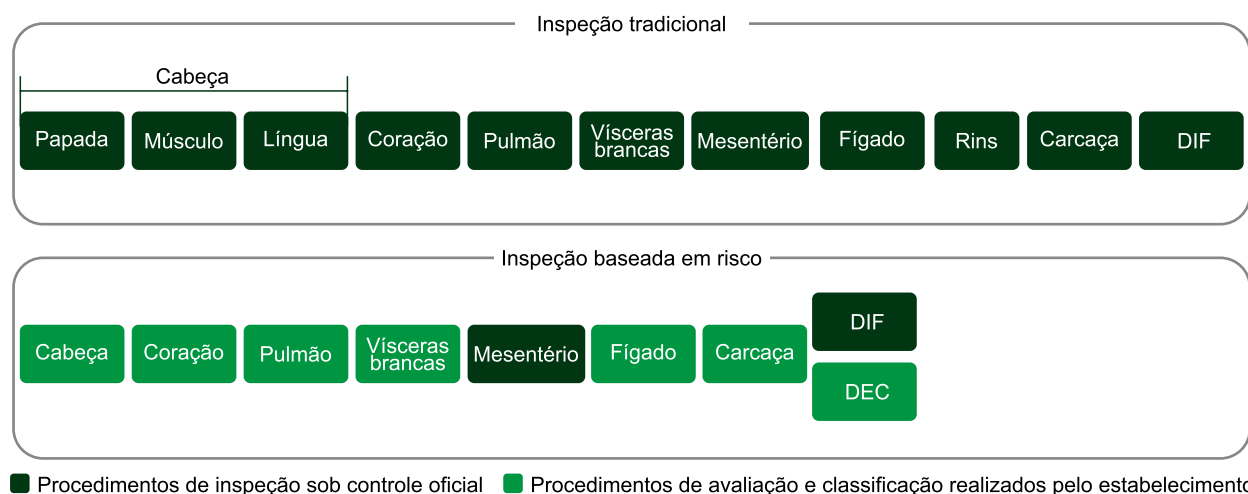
Inspeção tradicional

Cabeça

Papada Músculo Língua Coração Pulmão Vísceras brancas Mesentério Fígado Rins Carcaça DIF

Inspeção baseada em risco

Cabeça Coração Pulmão Vísceras brancas Mesentério Fígado Carcaça DIF DEC

Procedimentos de inspeção sob controle oficial Procedimentos de avaliação e classificação realizados pelo estabelecimento